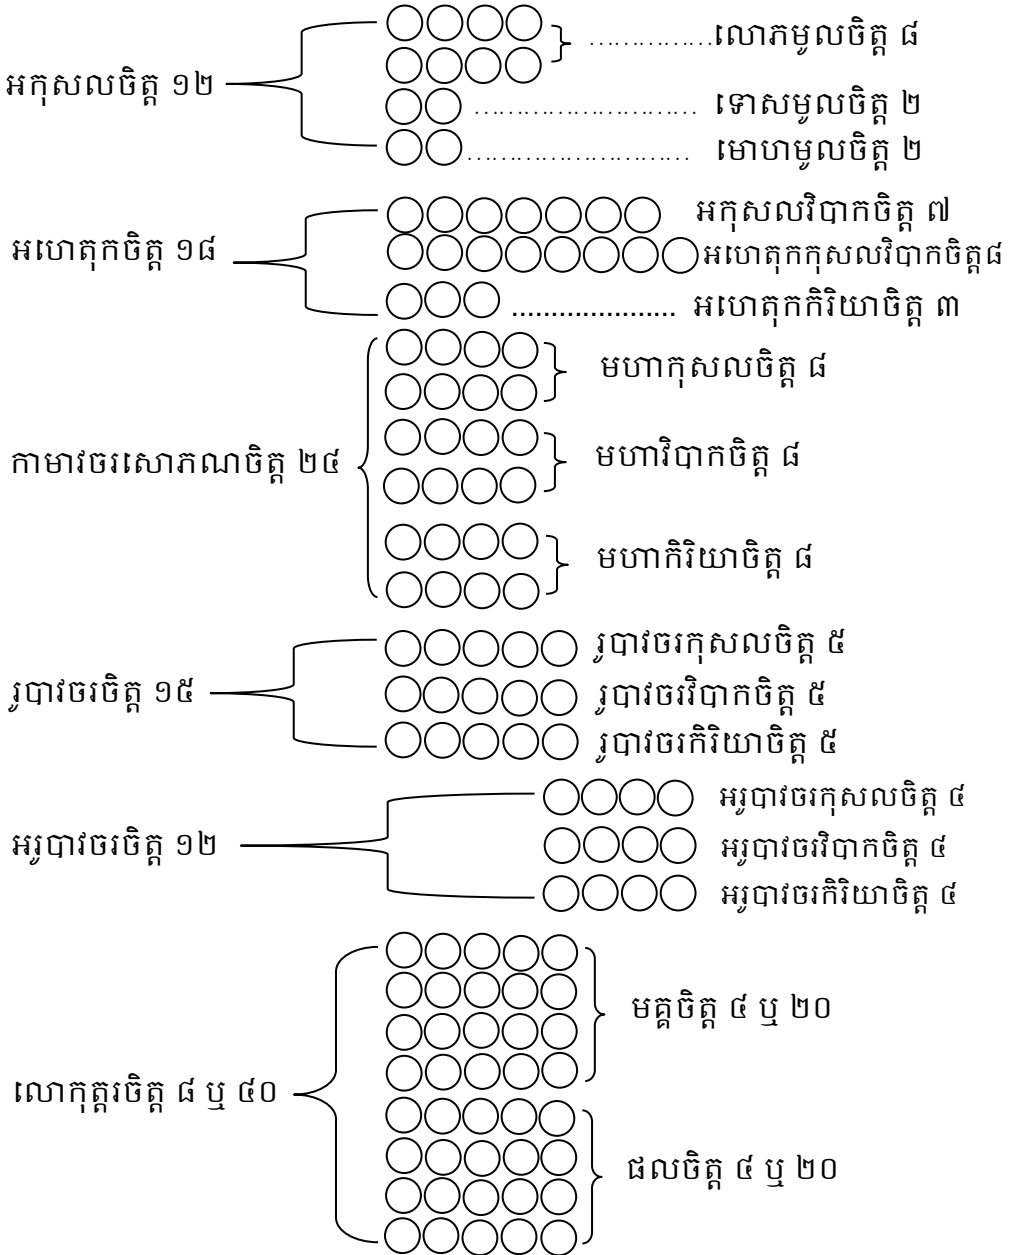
អកុសលចិត្ត ១២

……………លោភមូលចិត្ត ៨

……………………… ទោសមូលចិត្ត ២

……………………… មោហមូលចិត្ត ២

អហេតុកចិត្ត ១៨

អកុសលវិបាកចិត្ត ៧

អហេតុកកុសលវិបាកចិត្ត៨

.................... អហេតុកកិរិយាចិត្ត ៣

កាមាវចរសោភណចិត្ត ២៤

មហាកុសលចិត្ត ៨

មហាវិបាកចិត្ត ៨

មហាកិរិយាចិត្ត ៨

រូបាវចរចិត្ត ១៥

រូបាវចរកុសលចិត្ត ៥

រូបាវចរវិបាកចិត្ត ៥

រូបាវចរកិរិយាចិត្ត ៥

អរូបាវចរចិត្ត ១២

អរូបាវចរកុសលចិត្ត ៤

អរូបាវចរវិបាកចិត្ត ៤

អរូបាវចរកិរិយាចិត្ត ៤

លោកុត្តរចិត្ត ៨ ឬ ៤០

មគ្គចិត្ត ៤ ឬ ២០

ផលចិត្ត ៤ ឬ ២០